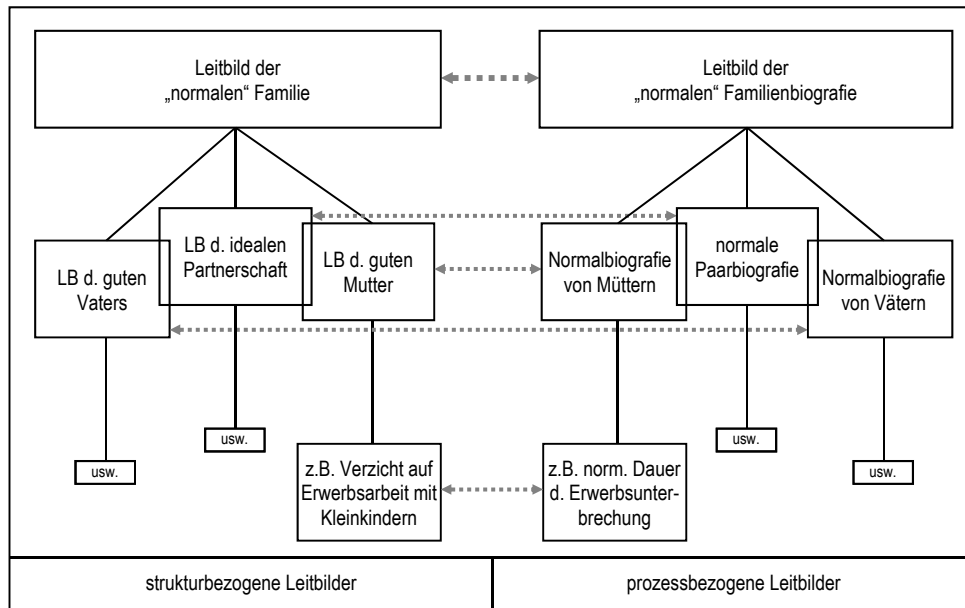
Leitbild der „normalen“ Familie

Leitbild der „normalen“ Familienbiografie

LB d. guten Vaters

LB d. idealen Partnerschaft

LB d. guten Mutter

Normalbiografie von Müttern

normale Paarbiografie

Normalbiografie von Vätern

usw.

usw.

z.B. Verzicht auf Erwerbsarbeit mit Kleinkindern

z.B. norm. Dauer d. Erwerbsunterbrechung

usw.

usw.

strukturbezogene Leitbilder

prozessbezogene Leitbilder